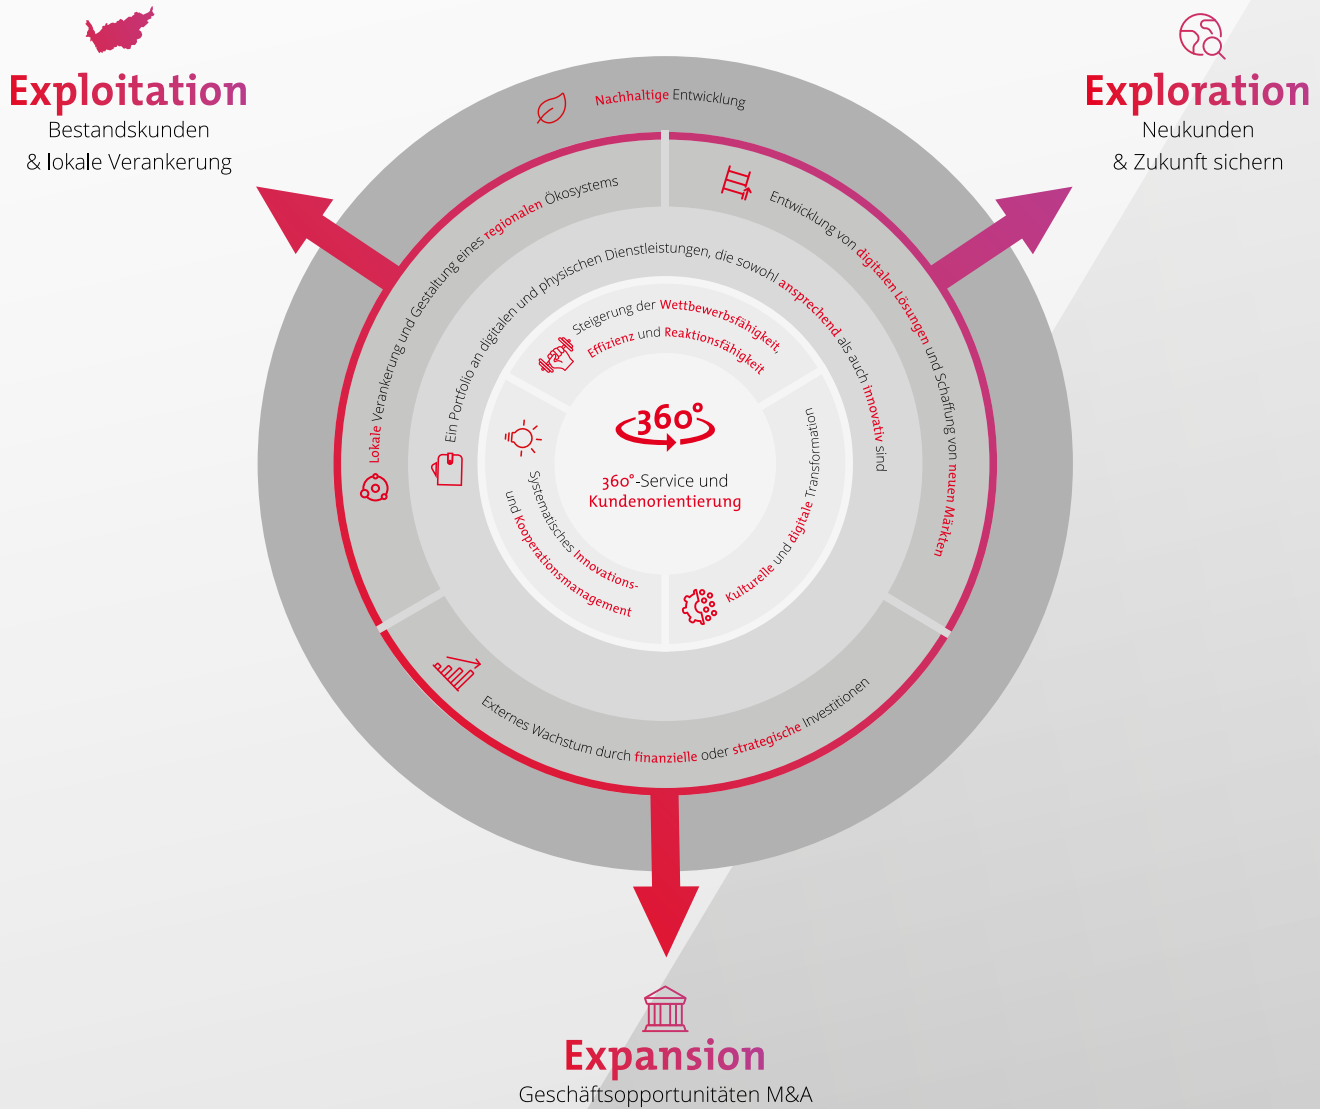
Exploitation
Bestandskunden
& lokale Verankerung

Exploration
Neukunden
& Zukunft sichern

Nachhaltige Entwicklung

Lokale Verankerung und Gestaltung eines regionalen Ökosystems

Entwicklung von digitalen Lösungen und Schaffung von neuen Märkten

Ein Portfolio an digitalen und physischen Dienstleistungen, die sowohl ansprechend als auch innovativ sind

Steigerung der Wettbewerbsfähigkeit, Effizienz und Reaktionsfähigkeit

360°

360°-Service und Kundenorientierung

Systematisches Innovations- und Kooperationsmanagement

Kulturelle und digitale Transformation

Externes Wachstum durch finanzielle oder strategische Investitionen

Expansion
Geschäftsopportunitäten M&A